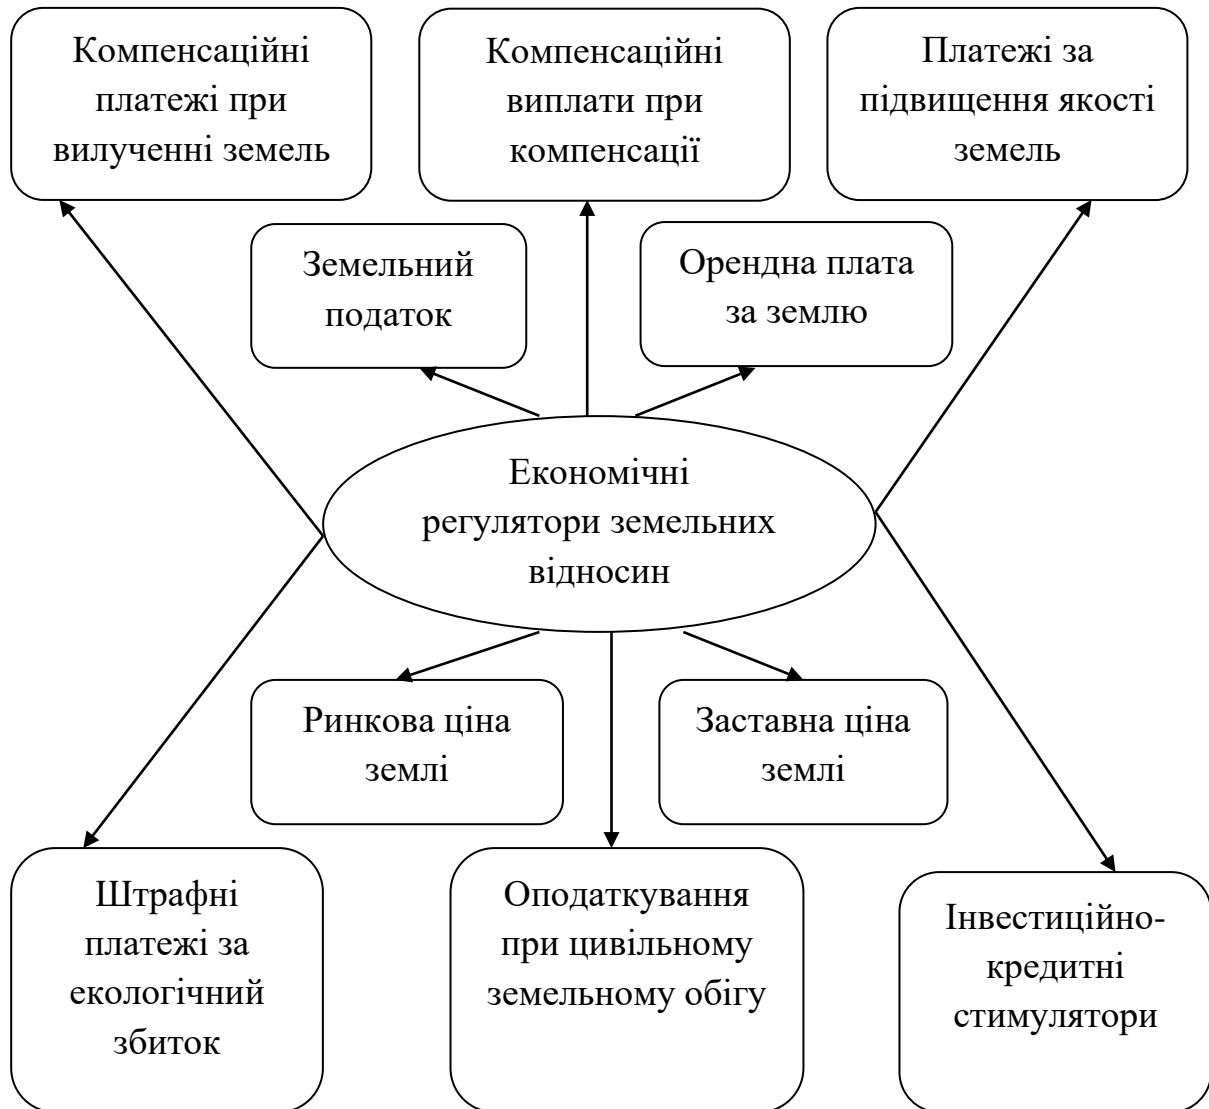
Компенсаційні платежі при вилученні земель

Компенсаційні виплати при компенсації

Платежі за підвищення якості земель

Земельний податок

Орендна плата за землю

Економічні регулятори земельних відносин

Ринкова ціна землі

Заставна ціна землі

Штрафні платежі за екологічний збиток

Оподаткування при цивільному земельному обігу

Інвестиційно-кредитні стимулятори